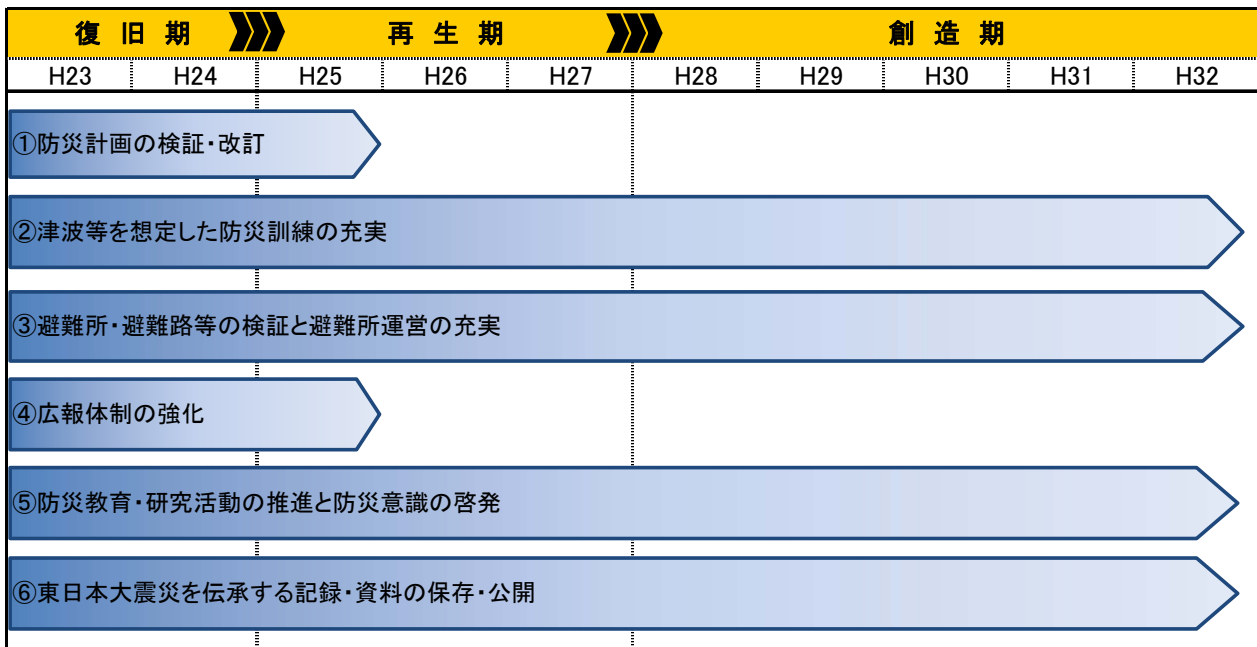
復旧期 再生期 創造期

| H23 | H24 | H25 | H26 | H27 | H28 | H29 | H30 | H31 | H32 |
|---|---|---|---|---|---|---|---|---|---|

①防災計画の検証・改訂

②津波等を想定した防災訓練の充実

③避難所・避難路等の検証と避難所運営の充実

④広報体制の強化

⑤防災教育・研究活動の推進と防災意識の啓発

⑥東日本大震災を伝承する記録・資料の保存・公開